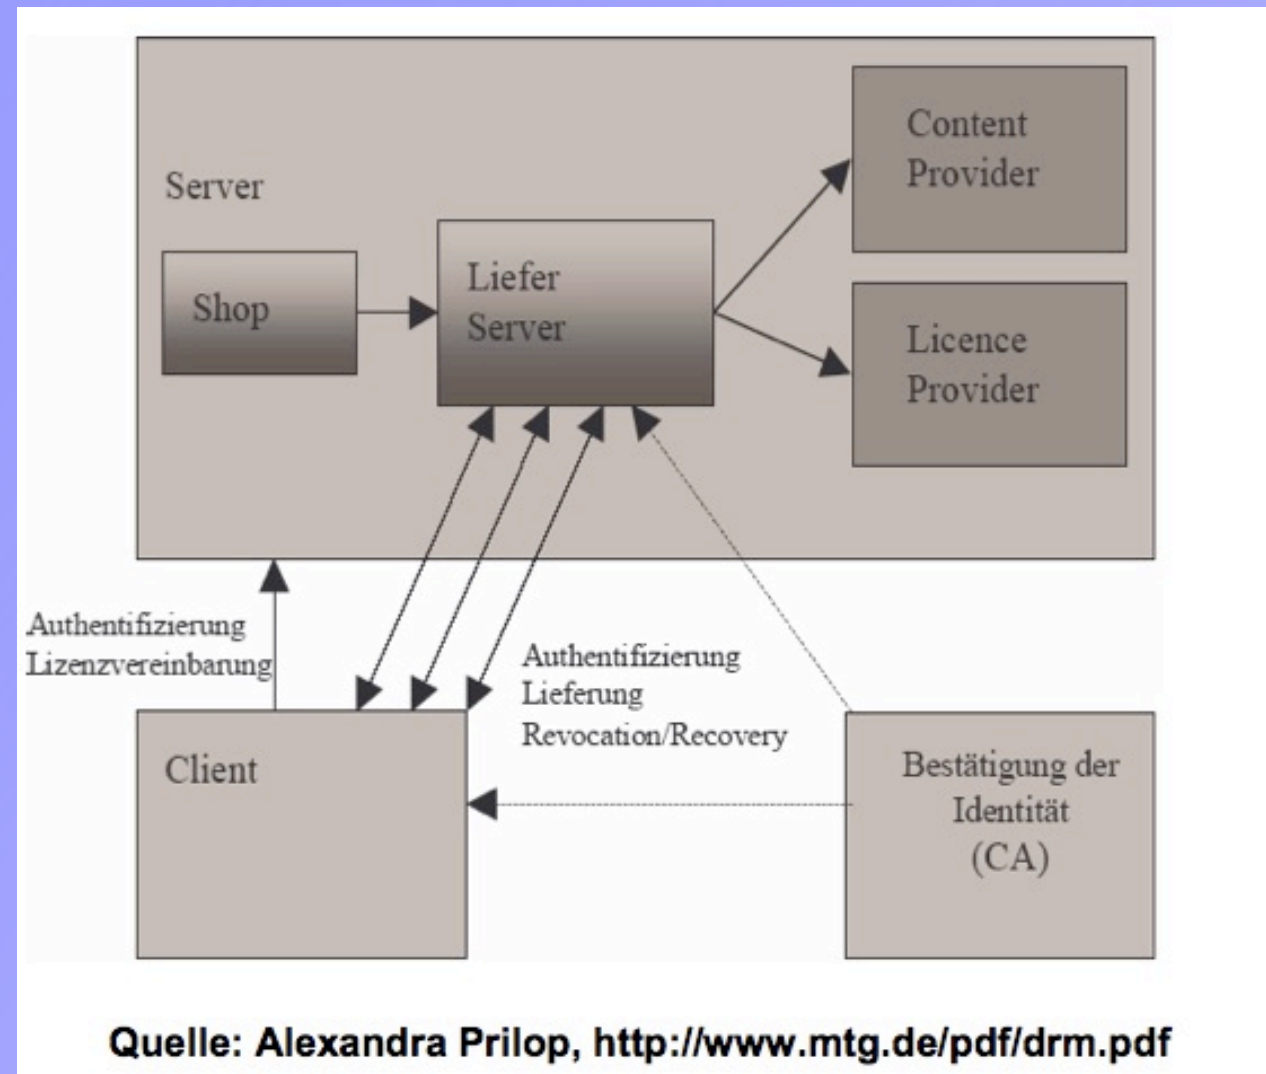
Server

Shop

Liefer Server

Content Provider

Licence Provider

Authentifizierung Lizenzvereinbarung

Authentifizierung Lieferung Revocation/Recovery

Client

Bestätigung der Identität (CA)

Quelle: Alexandra Prilop, http://www.mtg.de/pdf/drm.pdf